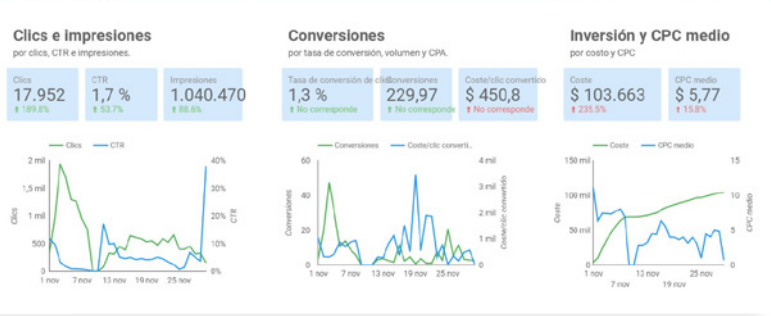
Clics e impresiones
por clics, CTR e impresiones.

Clics
17.952
↑ 189.8%

CTR
1,7 %
↑ 53.7%

Impresiones
1.040.470
↑ 88.6%

Clics CTR
2 mil
1,5 mil
1 mil
500
0
40%
30%
20%
10%
0%
Clics
CTR
1 nov 7 nov 13 nov 19 nov 25 nov

Conversiones
por tasa de conversión, volumen y CPA.

Tasa de conversión de cli
1,3 %
↑ No corresponde

Conversiones
229,97
↑ No corresponde

Coste/clic convertido
$ 450,8
↑ No corresponde

Conversiones Coste/clic converti...
60
40
20
0
4 mil
3 mil
2 mil
1 mil
0
Conversiones
Coste/clic convertido
1 nov 7 nov 13 nov 19 nov 25 nov

Inversión y CPC medio
por costo y CPC

Coste
$ 103.663
↑ 235.5%

CPC medio
$ 5,77
↑ 15.8%

Coste CPC medio
150 mil
100 mil
50 mil
0
15
10
5
0
Coste
CPC medio
1 nov 7 nov 13 nov 19 nov 25 nov